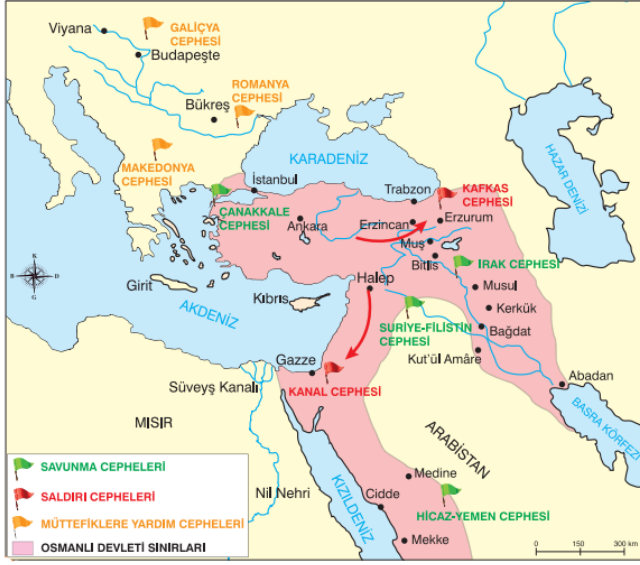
Viyana
GALİÇYA CEPHESİ
Budapeşte
ROMANYA CEPHESİ
Bükreş
HAZAR DENİZİ
MAKEDONYA CEPHESİ
KARADENİZ
İstanbul
Trabzon
KAFKAS CEPHESİ
ÇANAKKALE CEPHESİ
Ankara
Erzincan
Erzurum
Muş
Bitlis
IRAK CEPHESİ
K
B
D
G
Girit
Halep
Musul
Kerkük
AKDENİZ
Kıbrıs
Bağdat
SURİYE-FİLİSTİN CEPHESİ
Kut'ül Amâre
Gazze
Abadan
Süveyş Kanalı
KANAL CEPHESİ
BASRA KÖRFEZİ
MISIR
ARABİSTAN
SAVUNMA CEPHELERİ
SALDIRI CEPHELERİ
Nil Nehri
Medine
MÜTTEFİKLERE YARDIM CEPHELERİ
Cidde
KIZILDENİZ
HİCAZ-YEMEN CEPHESİ
OSMANLI DEVLETİ SINIRLARI
Mekke
0
150
300 km